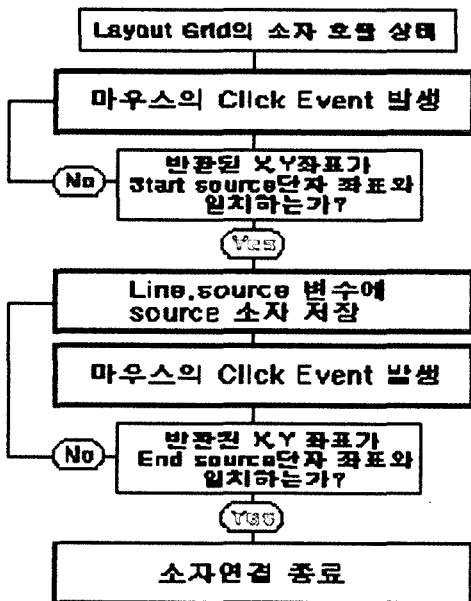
Layout Grid의 소자 호출 상태

마우스의 Click Event 발생

No

반환된 X,Y좌표가 Start source단자 좌표와 일치하는가?

Yes

Line.source 변수에 source 소자 저장

마우스의 Click Event 발생

No

반환된 X,Y 좌표가 End source단자 좌표와 일치하는가?

Yes

소자연결 종료